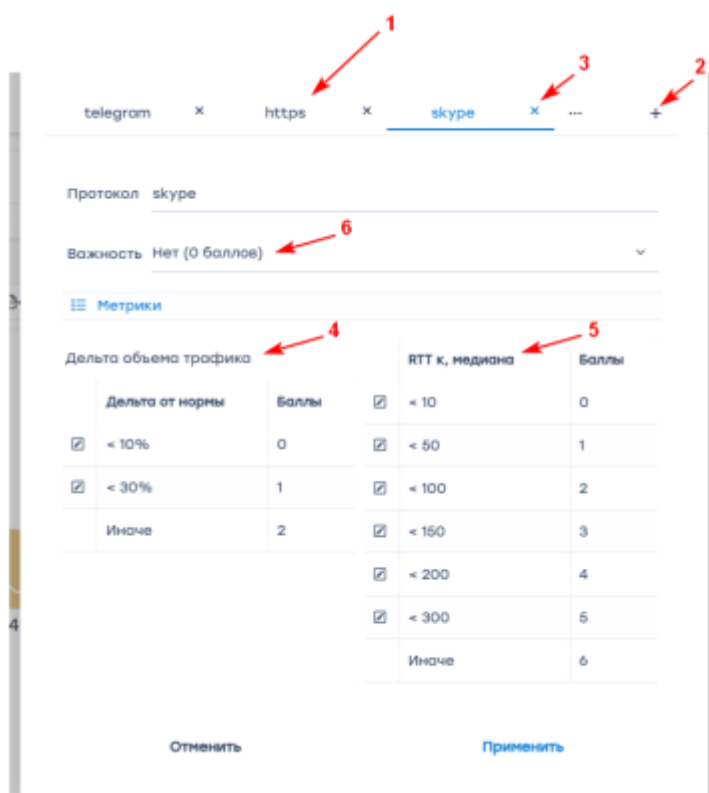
1 2 3

telegram × https × skype × ··· +

Протокол skype

Важность Нет (0 баллов)

6

Метрики

Дельта объема трафика 4

| Дельта от нормы | Баллы |
|---|---|
| < 10% | 0 |
| < 30% | 1 |
| Иначе | 2 |

5

| RTT к, медиана | Баллы |
|---|---|
| < 10 | 0 |
| < 50 | 1 |
| < 100 | 2 |
| < 150 | 3 |
| < 200 | 4 |
| < 300 | 5 |
| Иначе | 6 |

Отменить Применить